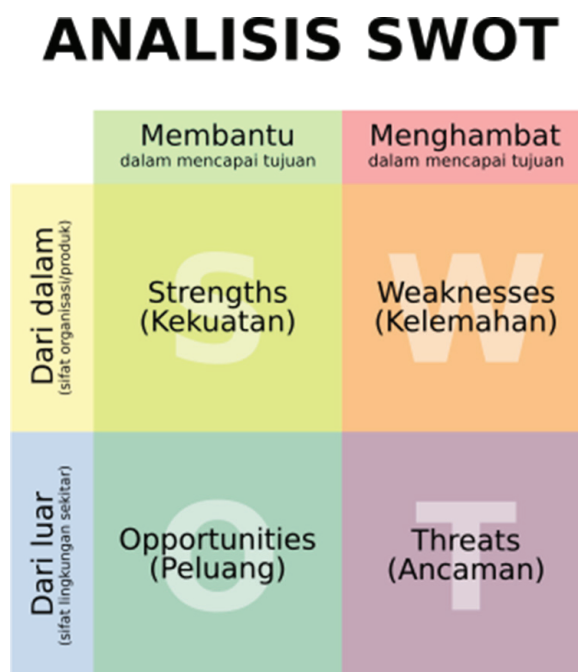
ANALISIS SWOT

| | Membantu dalam mencapai tujuan | Menghambat dalam mencapai tujuan |
|---|---|---|
| Dari dalam (sifat organisasi/produk) | S Strengths (Kekuatan) | W Weaknesses (Kelemahan) |
| Dari luar (sifat lingkungan sekitar) | O Opportunities (Peluang) | T Threats (Ancaman) |